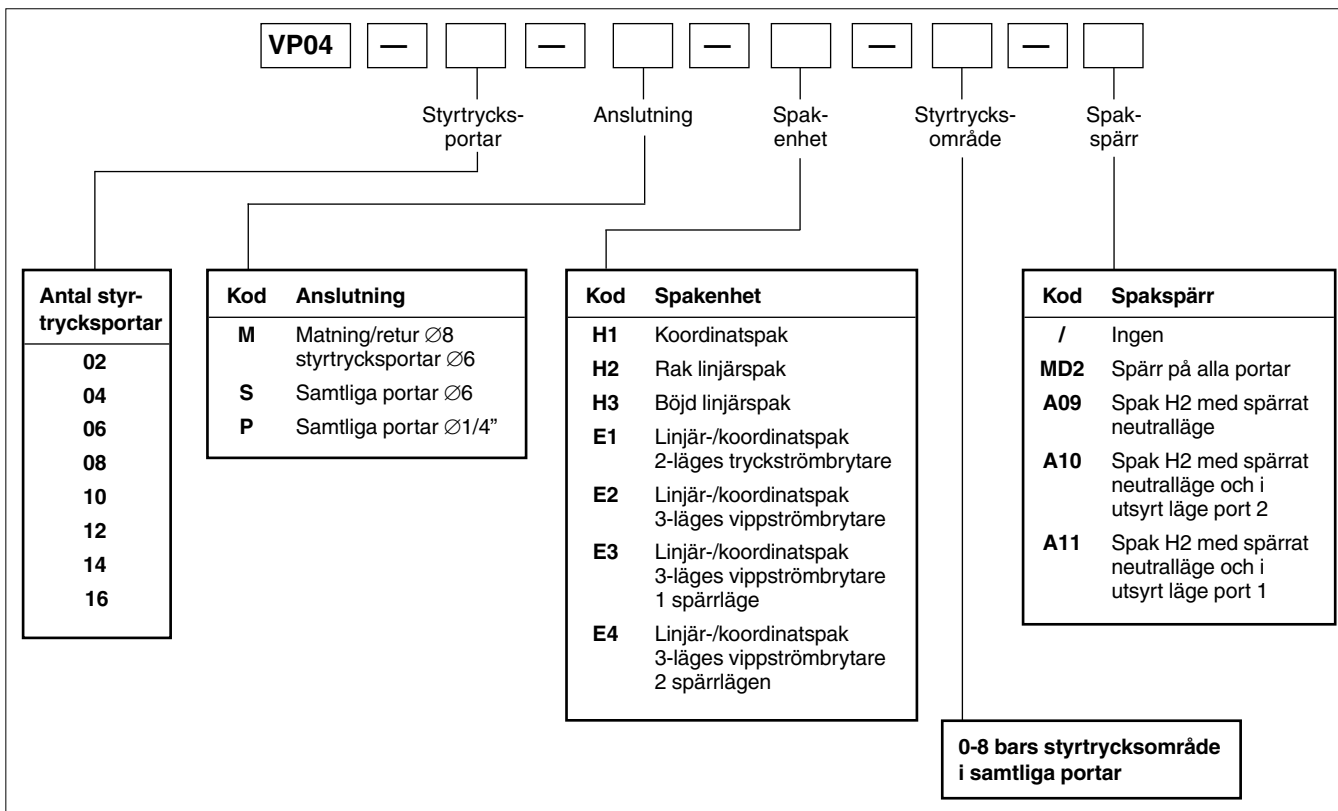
VP04 — — — — —

Styrtrycksportar

Anslutning

Spakenhet

Styrtrycksområde

Spakspärr

| Antal styrtrycksportar |
|---|
| 02 |
| 04 |
| 06 |
| 08 |
| 10 |
| 12 |
| 14 |
| 16 |

| Kod | Anslutning |
|---|---|
| M | Matning/retur ∅8 styrtrycksportar ∅6 |
| S | Samtliga portar ∅6 |
| P | Samtliga portar ∅1/4" |

| Kod | Spakenhet |
|---|---|
| H1 | Koordinatspak |
| H2 | Rak linjärspak |
| H3 | Böjd linjärspak |
| E1 | Linjär-/koordinatspak 2-läges tryckströmbrytare |
| E2 | Linjär-/koordinatspak 3-läges vippströmbrytare |
| E3 | Linjär-/koordinatspak 3-läges vippströmbrytare 1 spärrläge |
| E4 | Linjär-/koordinatspak 3-läges vippströmbrytare 2 spärrlägen |

| Kod | Spakspärr |
|---|---|
| / | Ingen |
| MD2 | Spärr på alla portar |
| A09 | Spak H2 med spärrat neutralläge |
| A10 | Spak H2 med spärrat neutralläge och i utsyrt läge port 2 |
| A11 | Spak H2 med spärrat neutralläge och i utsyrt läge port 1 |

0-8 bars styrtrycksområde i samtliga portar